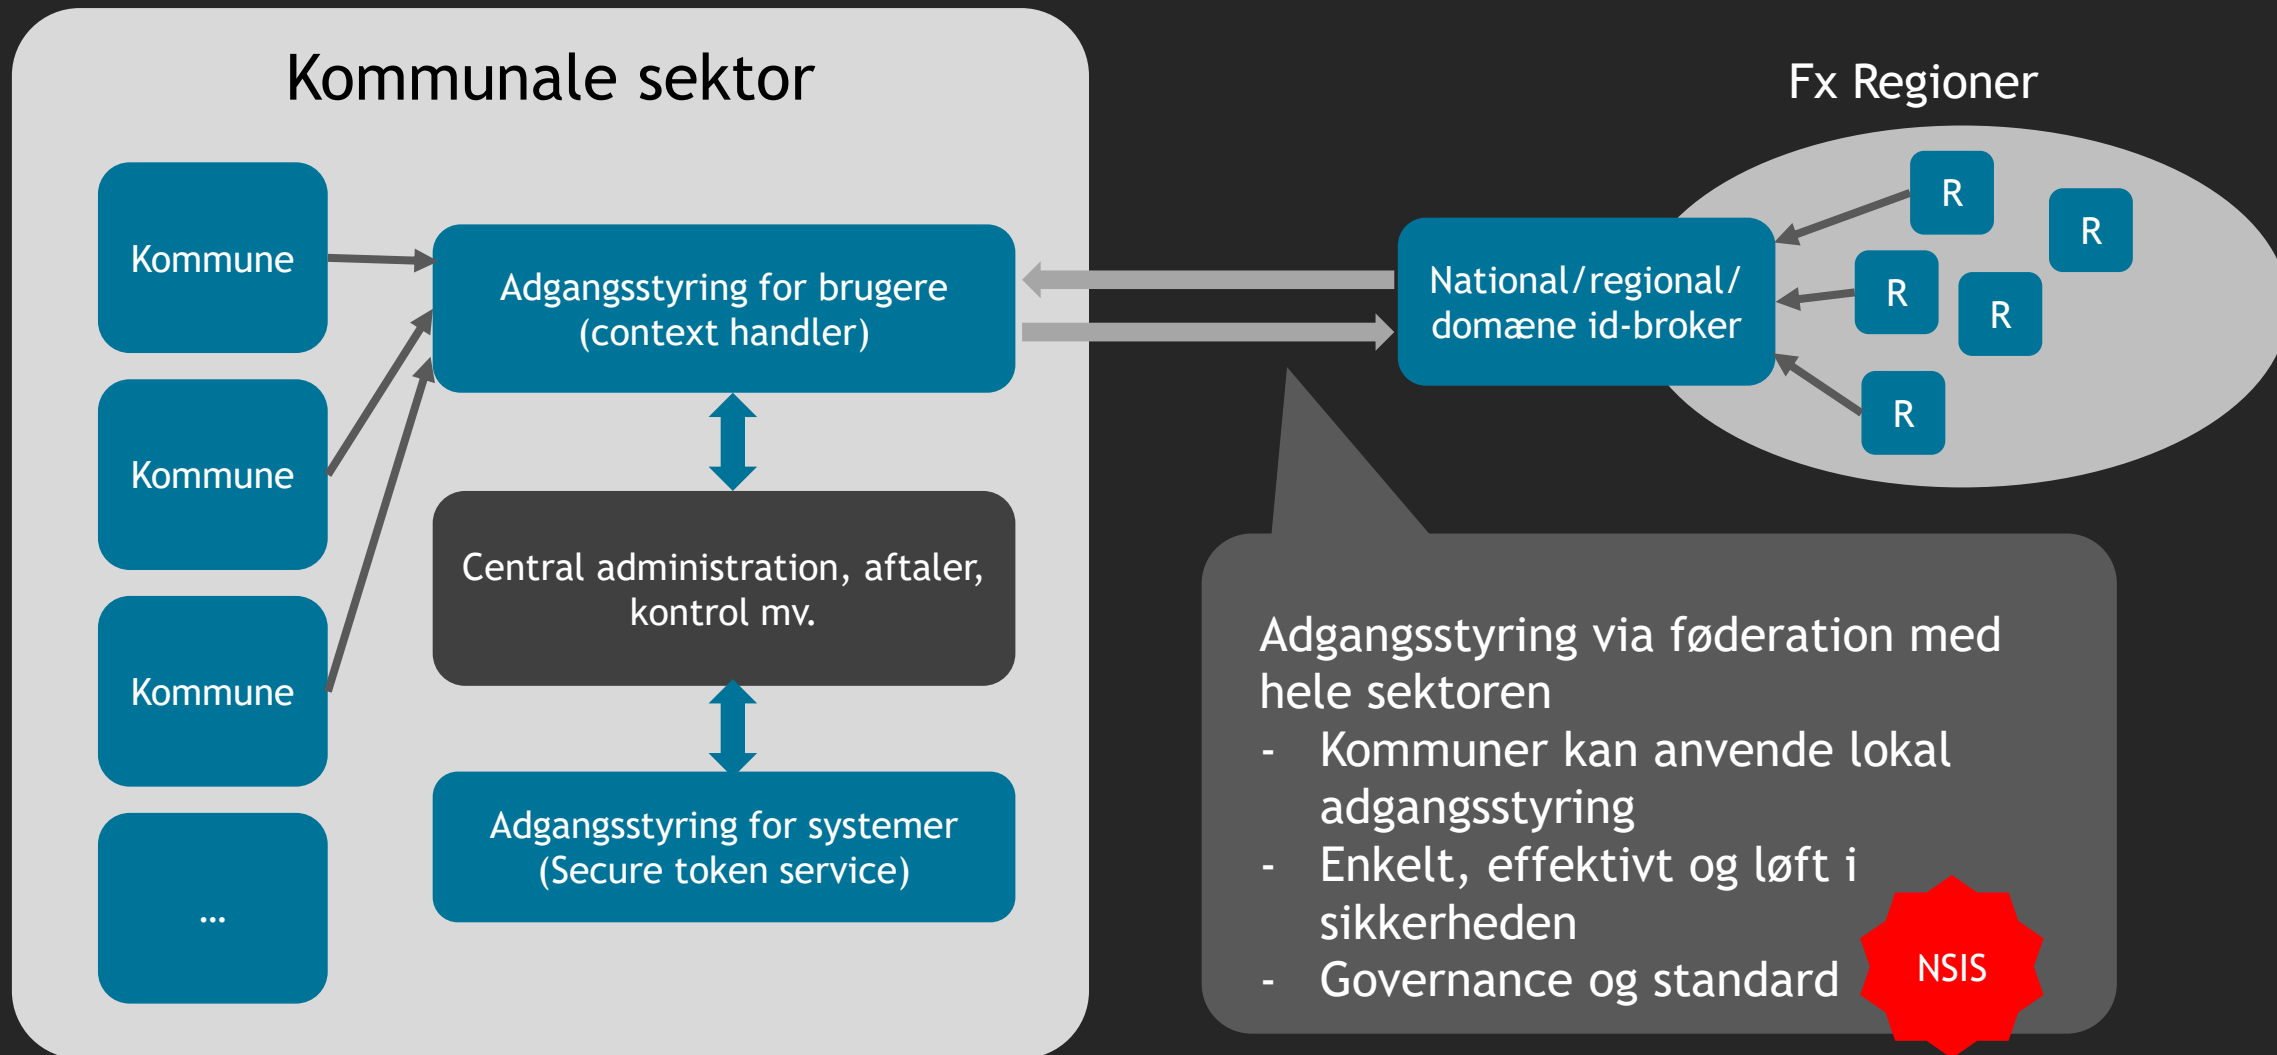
Kommunale sektor

Kommune

Kommune

Kommune

...

Adgangsstyring for brugere (context handler)

Central administration, aftaler, kontrol mv.

Adgangsstyring for systemer (Secure token service)

Fx Regioner

National/regional/ domæne id-broker

R

R

R

R

R

Adgangsstyring via føderation med hele sektoren
- Kommuner kan anvende lokal adgangsstyring
- Enkelt, effektivt og løft i sikkerheden
- Governance og standard

NSIS